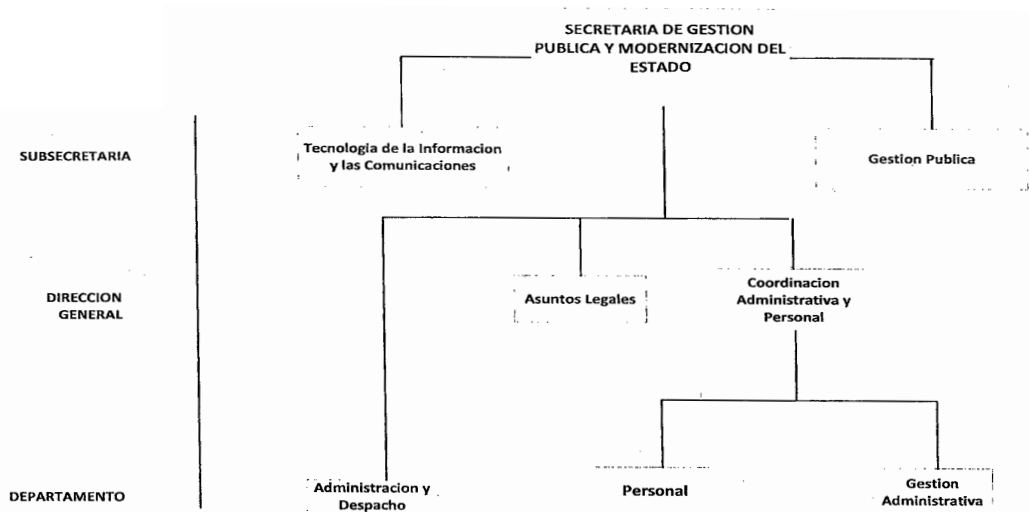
SECRETARIA DE GESTION PUBLICA Y MODERNIZACION DEL ESTADO

SUBSECRETARIA

Tecnologia de la Informacion y las Comunicaciones

Gestion Publica

DIRECCION GENERAL

Asuntos Legales

Coordinacion Administrativa y Personal

DEPARTAMENTO

Administracion y Despacho

Personal

Gestion Administrativa